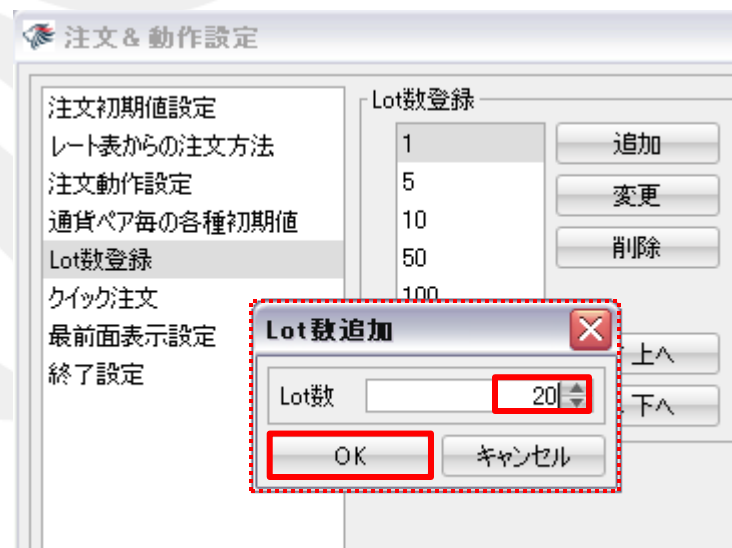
注文＆動作設定

注文初期値設定
レート表からの注文方法
注文動作設定
通貨ペア毎の各種初期値
Lot数登録
クイック注文
最前面表示設定
終了設定

Lot数登録

1
5
10
50
100

追加
変更
削除
上へ
下へ

Lot数追加

Lot数 20

OK
キャンセル